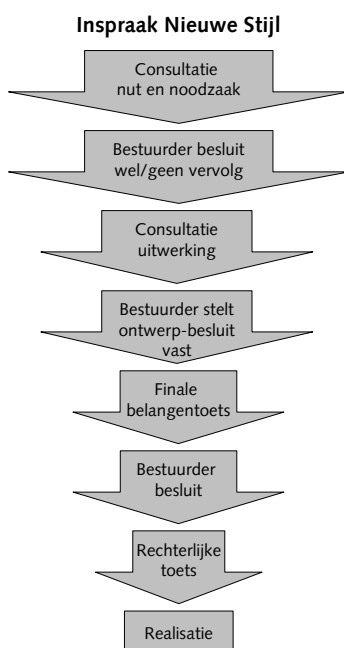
Inspraak Nieuwe Stijl

Consultatie nut en noodzaak

Bestuurder besluit wel/geen vervolg

Consultatie uitwerking

Bestuurder stelt ontwerp-besluit vast

Finale belangentoets

Bestuurder besluit

Rechterlijke toets

Realisatie